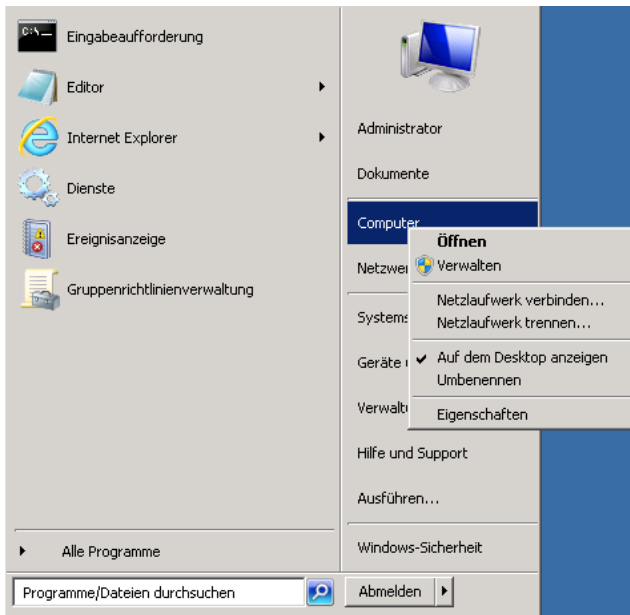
Eingabeaufforderung
Editor
Internet Explorer
Dienste
Ereignisanzeige
Gruppenrichtlinienverwaltung

Alle Programme

Programme/Dateien durchsuchen

Administrator
Dokumente
Computer
Netzwer
Systems
Geräte
Verwalt
Hilfe und Support
Ausführen...
Windows-Sicherheit
Abmelden

Öffnen
Verwalten
Netzlaufwerk verbinden...
Netzlaufwerk trennen...
Auf dem Desktop anzeigen
Umbenennen
Eigenschaften